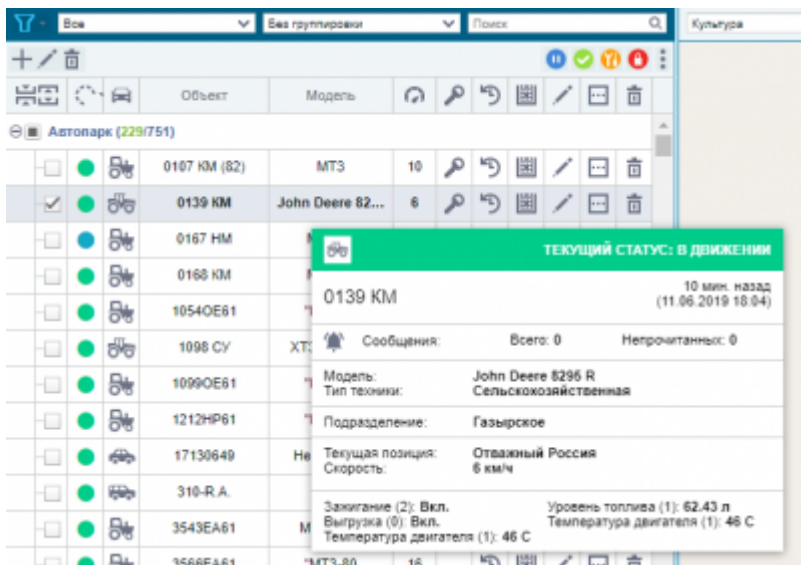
Все
Без группировки
Поиск
Культура

Объект
Модель

Автопарк (229/751)

| Объект | Модель | | | | | | | |
|---|---|---|---|---|---|---|---|---|
| 0107 КМ (82) | МТЗ | 10 | | | | | | |
| 0139 КМ | John Deere 82... | 6 | | | | | | |
| 0167 НМ | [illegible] | | | | | | | |
| 0168 КМ | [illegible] | | | | | | | |
| 1054ОЕ61 | "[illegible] | | | | | | | |
| 1098 СУ | ХТ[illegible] | | | | | | | |
| 1099ОЕ61 | "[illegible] | | | | | | | |
| 1212НР61 | "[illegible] | | | | | | | |
| 17130649 | Не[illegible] | | | | | | | |
| 310-R.A. | | | | | | | | |
| 3543ЕА61 | М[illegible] | | | | | | | |
| 3566ЕА61 | "МТЗ-80 | 16 | | | | | | |

ТЕКУЩИЙ СТАТУС: В ДВИЖЕНИИ

0139 КМ
10 мин. назад (11.06.2019 18:04)

Сообщения: Всего: 0 Непрочитанных: 0

Модель: John Deere 8295 R
Тип техники: Сельскохозяйственная

Подразделение: Газырское

Текущая позиция: Отважный Россия
Скорость: 6 км/ч

Зажигание (2): Вкл.
Выгрузка (0): Вкл.
Температура двигателя (1): 46 С
Уровень топлива (1): 62.43 л
Температура двигателя (1): 46 С